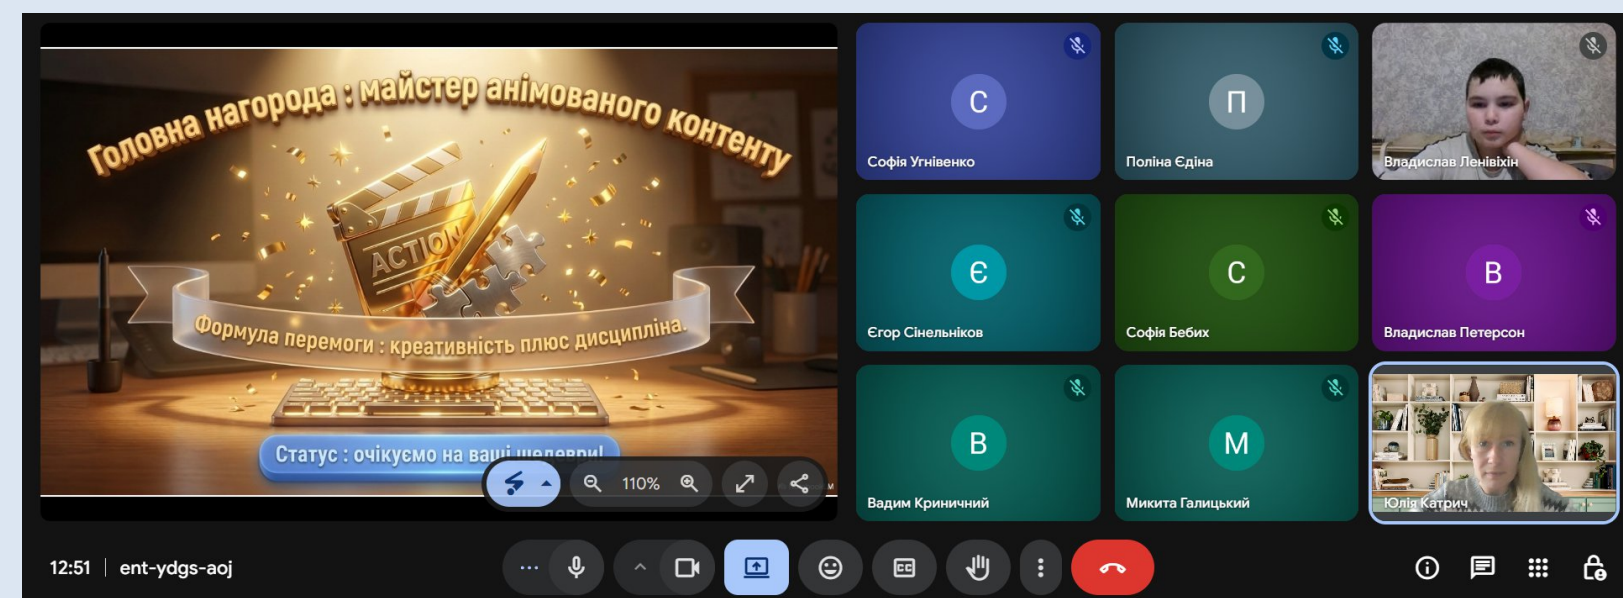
Головна нагорода : майстер анімованого контенту

ACTION

Формула перемоги : креативність плюс дисципліна.

Статус : очікуємо на ваші шедеври!

110%

С
Софія Угнівенко

П
Поліна Єдіна

Владислав Ленівіхін

Є
Єгор Сінельніков

С
Софія Бебих

В
Владислав Петерсон

В
Вадим Криничний

М
Микита Галицький

Юлія Катрич

12:51 | ent-ydgs-aoj

...